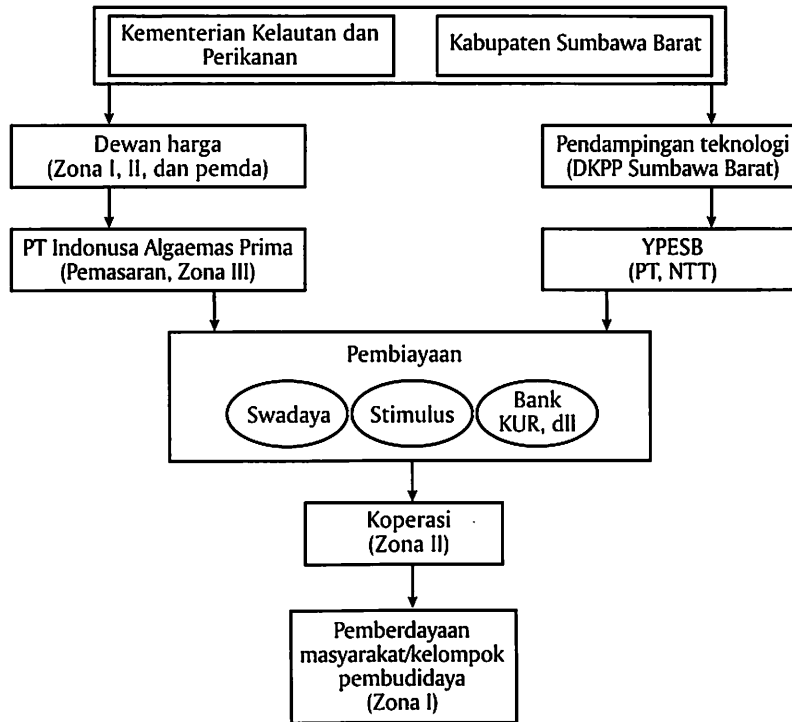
Kementerian Kelautan dan Perikanan

Kabupaten Sumbawa Barat

Dewan harga
(Zona I, II, dan pemda)

Pendampingan teknologi
(DKPP Sumbawa Barat)

PT Indonusa Algaemas Prima
(Pemasaran, Zona III)

YPESB
(PT, NTT)

Pembiayaan

Swadaya

Stimulus

Bank
KUR, dll

Koperasi
(Zona II)

Pemberdayaan masyarakat/kelompok pembudidaya
(Zona I)